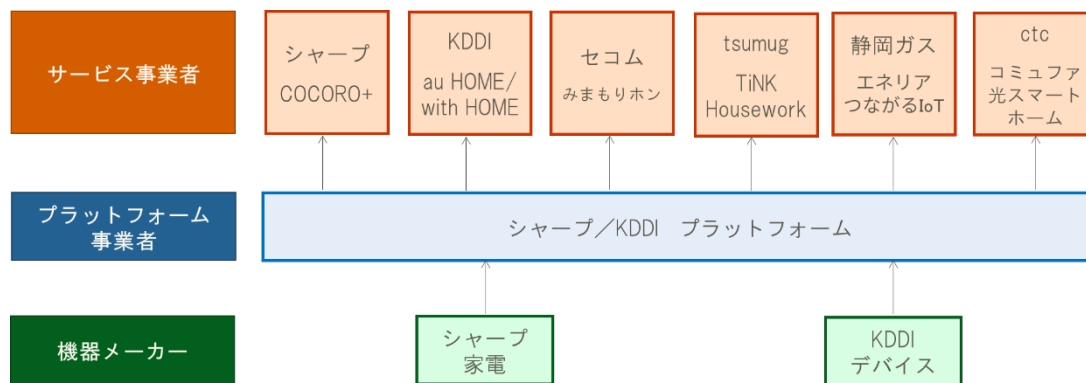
サービス事業者

シャープ
COCORO+

KDDI
au HOME/
with HOME

セコム
みまもりホン

tsumug
TiNK
Housework

静岡ガス
エネリア
つながるIoT

ctc
コミュファ
光スマート
ホーム

プラットフォーム
事業者

シャープ／KDDI プラットフォーム

機器メーカー

シャープ
家電

KDDI
デバイス